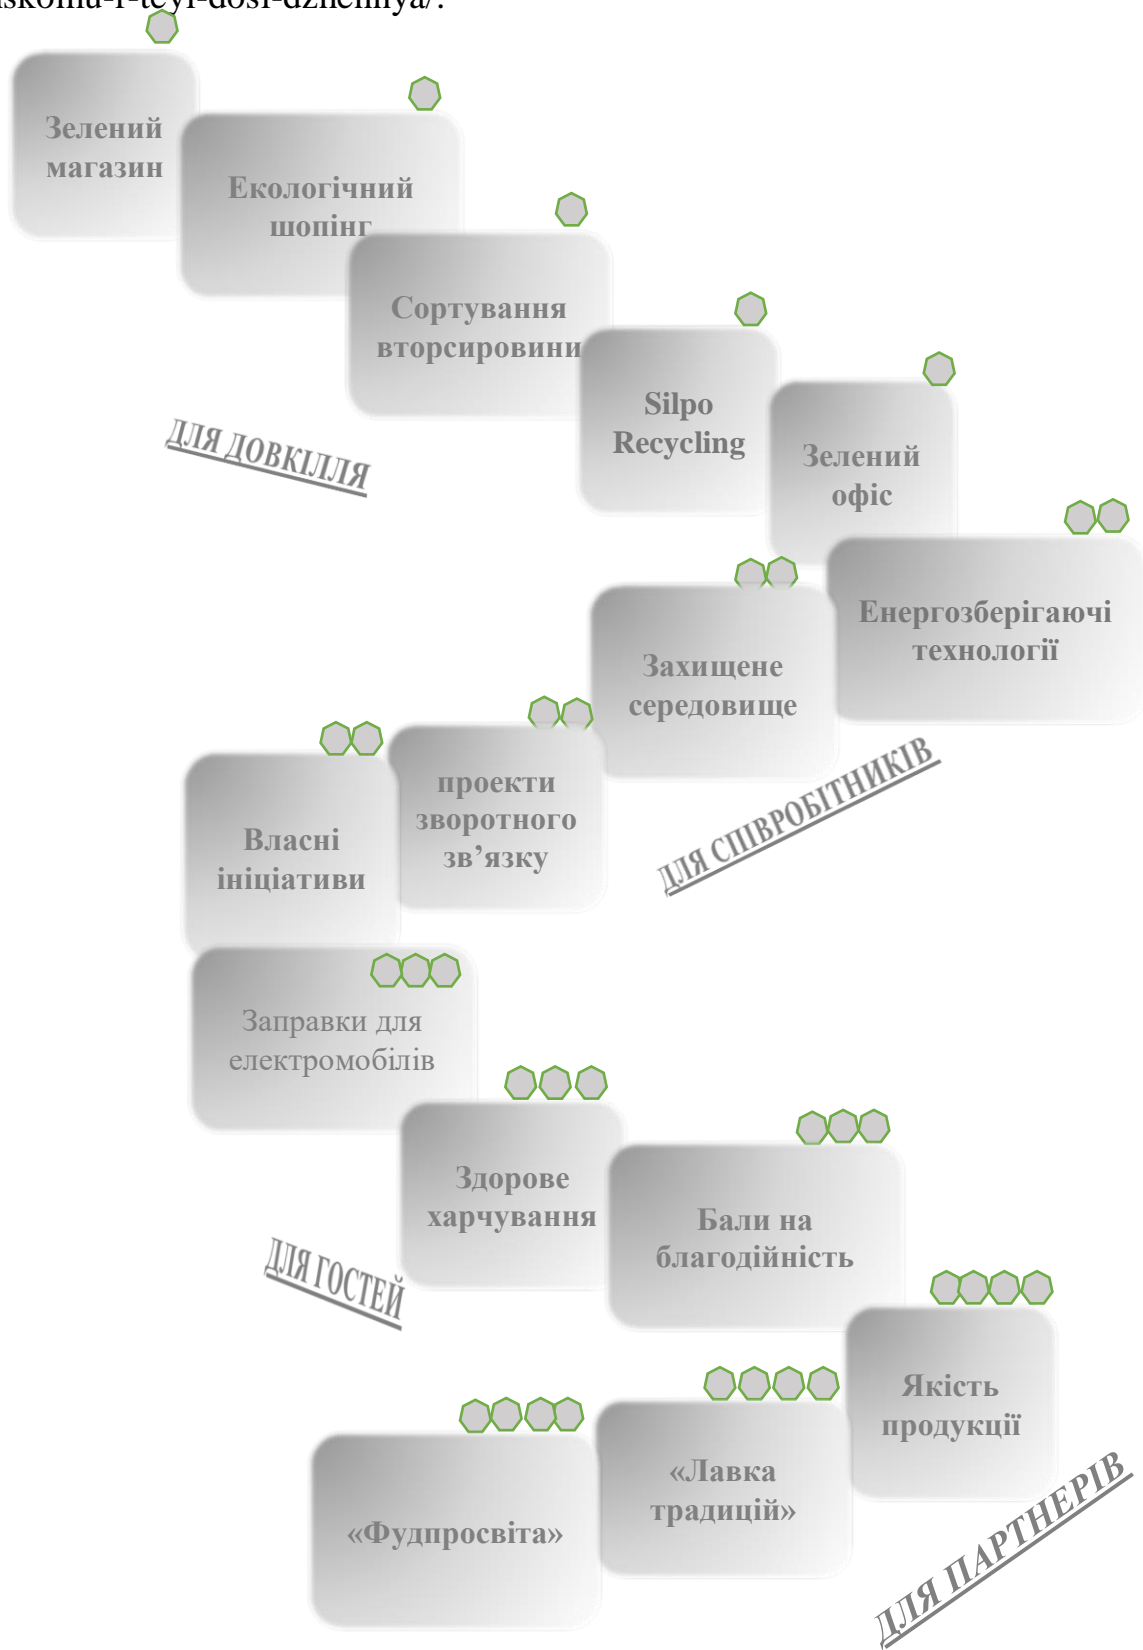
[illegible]skona-i-teyi-dosl-dzhenya/.

Зелений магазин

Екологічний шопінг

Сортування вторсировини

Silpo Recycling

Зелений офіс

ДЛЯ ДОВКІЛЛЯ

Енергозберігаючі технології

Захищене середовище

проекти зворотного зв'язку

Власні ініціативи

ДЛЯ СПІВРОБІТНИКІВ

Заправки для електромобілів

Здорове харчування

Бали на благодійність

ДЛЯ ГОСТЕЙ

Якість продукції

«Лавка традицій»

«Фудпросвіта»

ДЛЯ ПАРТНЕРІВ